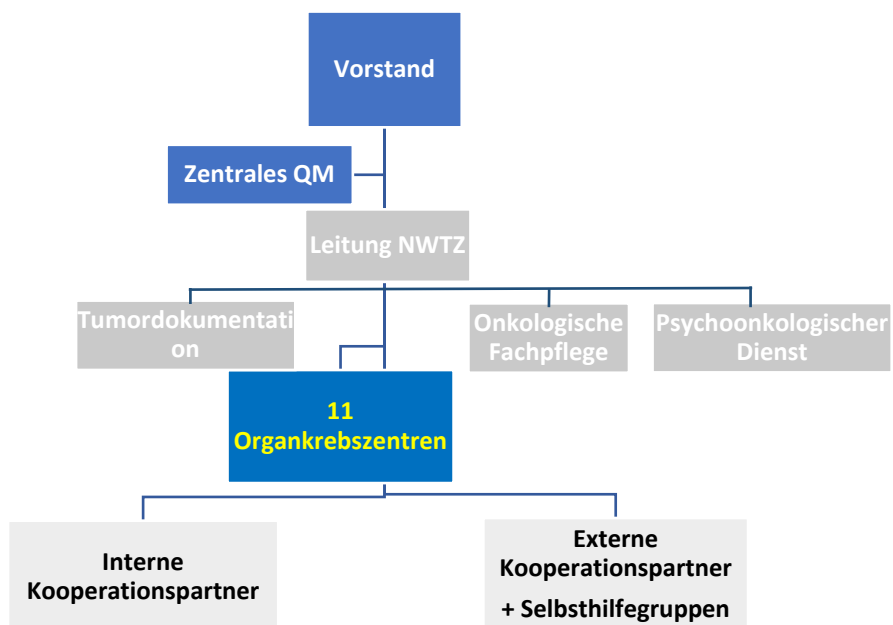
Vorstand

Zentrales QM

Leitung NWTZ

Tumordokumentation

Onkologische Fachpflege

Psychoonkologischer Dienst

11 Organkrebszentren

Interne Kooperationspartner

Externe Kooperationspartner + Selbsthilfegruppen